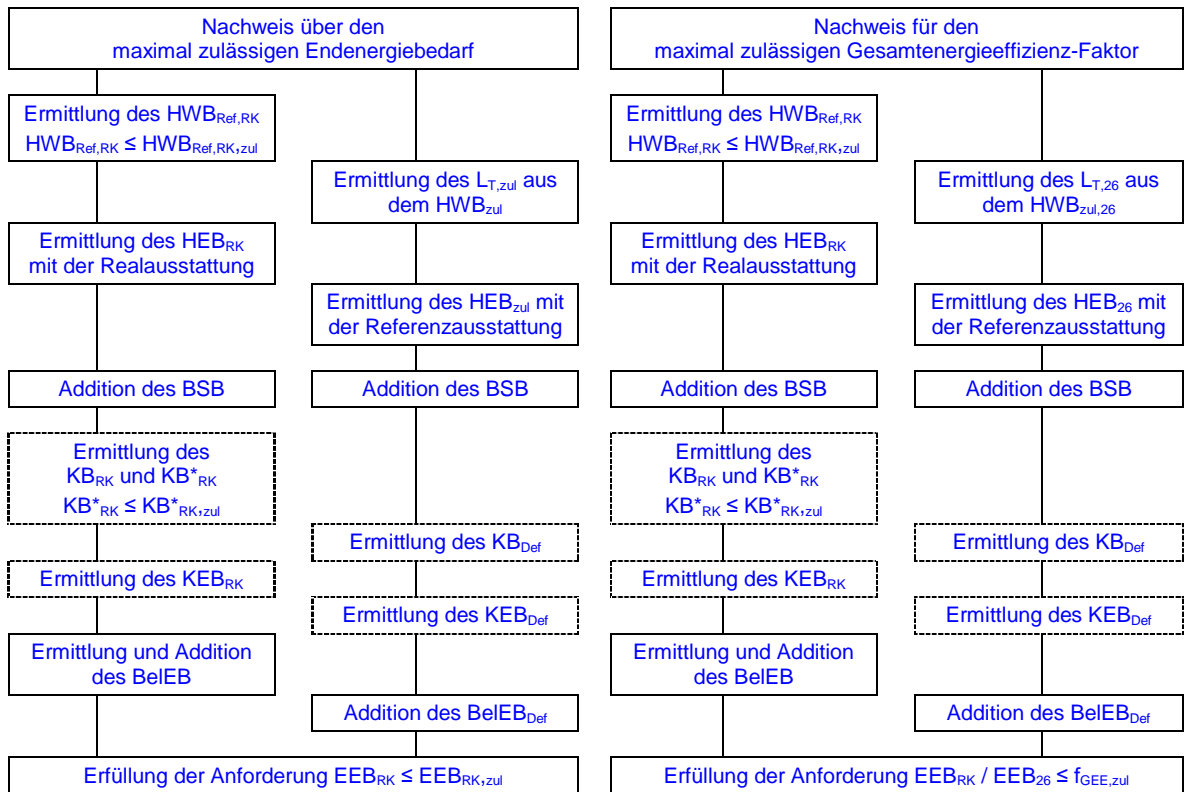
Nachweis über den maximal zulässigen Endenergiebedarf

Ermittlung des $HWB_{Ref,RK}$
$HWB_{Ref,RK} \leq HWB_{Ref,RK,zul}$

Ermittlung des $L_{T,zul}$ aus dem $HWB_{zul}$

Ermittlung des $HEB_{RK}$ mit der Realausstattung

Ermittlung des $HEB_{zul}$ mit der Referenzausstattung

Addition des BSB

Addition des BSB

Ermittlung des $KB_{RK}$ und $KB^*_{RK}$
$KB^*_{RK} \leq KB^*_{RK,zul}$

Ermittlung des $KB_{Def}$

Ermittlung des $KEB_{RK}$

Ermittlung des $KEB_{Def}$

Ermittlung und Addition des BelEB

Addition des $BelEB_{Def}$

Erfüllung der Anforderung $EEB_{RK} \leq EEB_{RK,zul}$

Nachweis für den maximal zulässigen Gesamtenergieeffizienz-Faktor

Ermittlung des $HWB_{Ref,RK}$
$HWB_{Ref,RK} \leq HWB_{Ref,RK,zul}$

Ermittlung des $L_{T,26}$ aus dem $HWB_{zul,26}$

Ermittlung des $HEB_{RK}$ mit der Realausstattung

Ermittlung des $HEB_{26}$ mit der Referenzausstattung

Addition des BSB

Addition des BSB

Ermittlung des $KB_{RK}$ und $KB^*_{RK}$
$KB^*_{RK} \leq KB^*_{RK,zul}$

Ermittlung des $KB_{Def}$

Ermittlung des $KEB_{RK}$

Ermittlung des $KEB_{Def}$

Ermittlung und Addition des BelEB

Addition des $BelEB_{Def}$

Erfüllung der Anforderung $EEB_{RK} / EEB_{26} \leq f_{GEE,zul}$